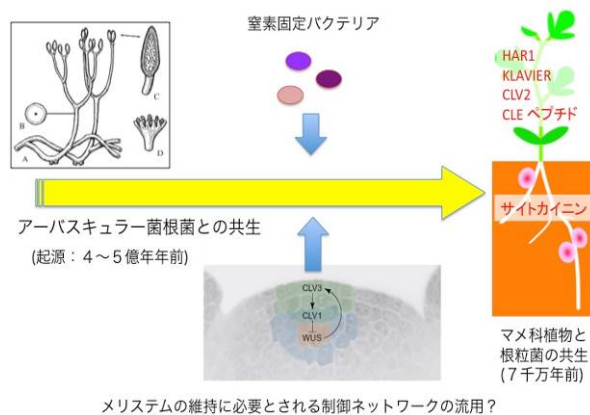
窒素固定バクテリア

A
B
C
D

HAR1
KLAVIER
CLV2
CLE ペプチド

サイトカイニン

アーバスキュラー菌根菌との共生
(起源：4～5億年年前)

CLV3
CLV1
WUS

マメ科植物と根粒菌の共生
(7千万年前)

メリステムの維持に必要とされる制御ネットワークの流用？